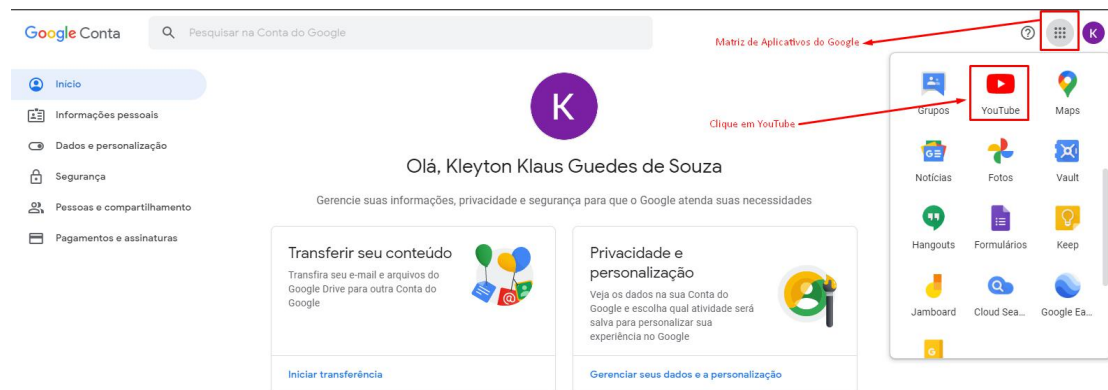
Google Conta

Pesquisar na Conta do Google

Matriz de Aplicativos do Google

K

Início
Informações pessoais
Dados e personalização
Segurança
Pessoas e compartilhamento
Pagamentos e assinaturas

K

Olá, Kleyton Klaus Guedes de Souza

Gerencie suas informações, privacidade e segurança para que o Google atenda suas necessidades

Transferir seu conteúdo

Transfira seu e-mail e arquivos do Google Drive para outra Conta do Google

Iniciar transferência

Privacidade e personalização

Veja os dados na sua Conta do Google e escolha qual atividade será salva para personalizar sua experiência no Google

Gerenciar seus dados e a personalização

Clique em YouTube

Grupos
YouTube
Maps
Notícias
Fotos
Vault
Hangouts
Formulários
Keep
Jamboard
Cloud Sea...
Google Ea...